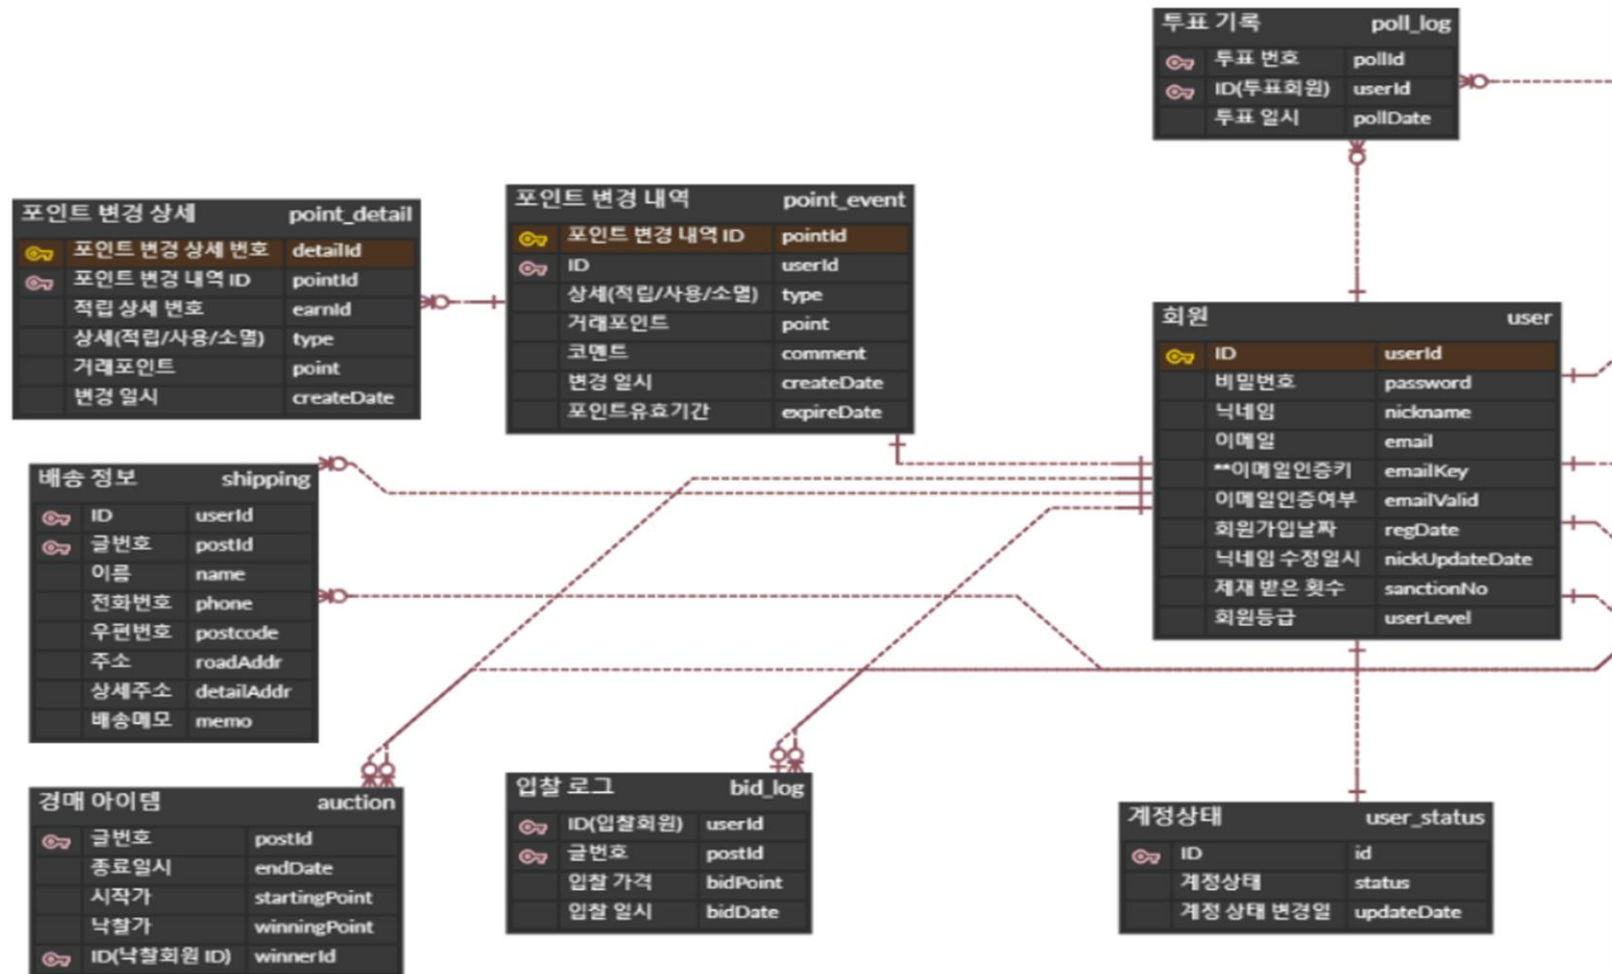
투표 기록 poll_log

| | |
|---|---|
| 투표 번호 | pollId |
| ID(투표회원) | userId |
| 투표 일시 | pollDate |

포인트 변경 상세 point_detail

| | |
|---|---|
| 포인트 변경 상세 번호 | detailId |
| 포인트 변경 내역 ID | pointId |
| 적립 상세 번호 | earnId |
| 상세(적립/사용/소멸) | type |
| 거래포인트 | point |
| 변경 일시 | createDate |

포인트 변경 내역 point_event

| | |
|---|---|
| 포인트 변경 내역 ID | pointId |
| ID | userId |
| 상세(적립/사용/소멸) | type |
| 거래포인트 | point |
| 코멘트 | comment |
| 변경 일시 | createDate |
| 포인트유효기간 | expireDate |

회원 user

| | |
|---|---|
| ID | userId |
| 비밀번호 | password |
| 닉네임 | nickname |
| 이메일 | email |
| **이메일인증키 | emailKey |
| 이메일인증여부 | emailValid |
| 회원가입날짜 | regDate |
| 닉네임 수정일시 | nickUpdateDate |
| 제재 받은 횟수 | sanctionNo |
| 회원등급 | userLevel |

배송 정보 shipping

| | |
|---|---|
| ID | userId |
| 글번호 | postId |
| 이름 | name |
| 전화번호 | phone |
| 우편번호 | postcode |
| 주소 | roadAddr |
| 상세주소 | detailAddr |
| 배송메모 | memo |

경매 아이템 auction

| | |
|---|---|
| 글번호 | postId |
| 종료일시 | endDate |
| 시작가 | startingPoint |
| 낙찰가 | winningPoint |
| ID(낙찰회원 ID) | winnerId |

입찰 로그 bid_log

| | |
|---|---|
| ID(입찰회원) | userId |
| 글번호 | postId |
| 입찰 가격 | bidPoint |
| 입찰 일시 | bidDate |

계정상태 user_status

| | |
|---|---|
| ID | id |
| 계정상태 | status |
| 계정 상태 변경일 | updateDate |